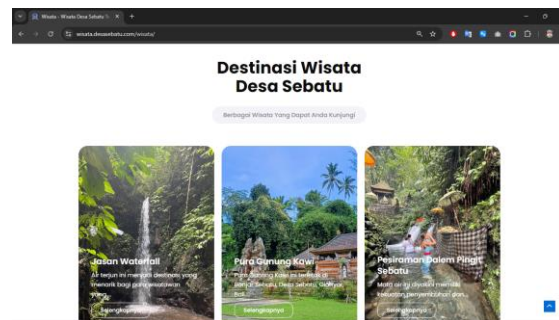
Wisata - Wisata Desa Sebatu

wisata.desasebatu.com/wisata/

Destinasi Wisata Desa Sebatu

Berbagai Wisata Yang Dapat Anda Kunjungi

Jasan Waterfall

Air terjun ini menjadi destinasi yang menarik bagi para wisatawan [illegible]

Selengkapnya

Pura Gunung Kawi

Pura Gunung Kawi ini terletak di dalam Sebatu, Desa Sebatu, Gianyar, Bali

Selengkapnya

Pesiraman Dalem Pingit Sebatu

Mata air ini diyakini memiliki kekuatan penyembuhan dan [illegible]

Selengkapnya